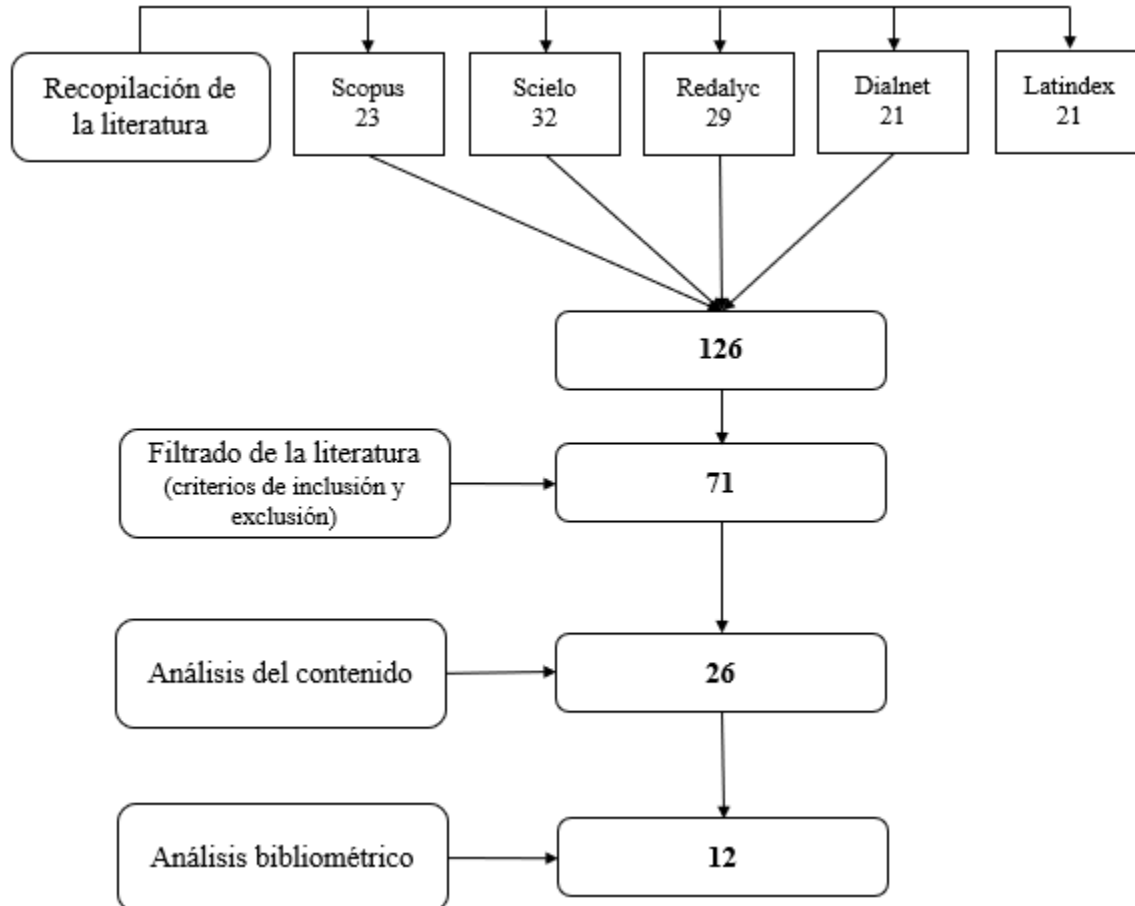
Recopilación de la literatura

Scopus
23

Scielo
32

Redalyc
29

Dialnet
21

Latindex
21

126

Filtrado de la literatura (criterios de inclusión y exclusión)

71

Análisis del contenido

26

Análisis bibliométrico

12